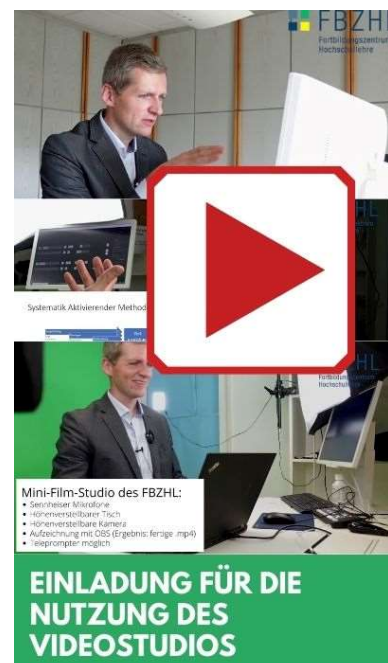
FBZHL
Fortbildungszentrum Hochschullehre

Systematik Aktivierender Method

FBZHL
Fortbildungszentrum Hochschullehre

Mini-Film-Studio des FBZHL:
• Sennheiser Mikrofone
• Höhenverstellbarer Tisch
• Höhenverstellbare Kamera
• Aufzeichnung mit OBS (Ergebnis: fertige .mp4)
• Teleprompter möglich

EINLADUNG FÜR DIE NUTZUNG DES VIDEOSTUDIOS